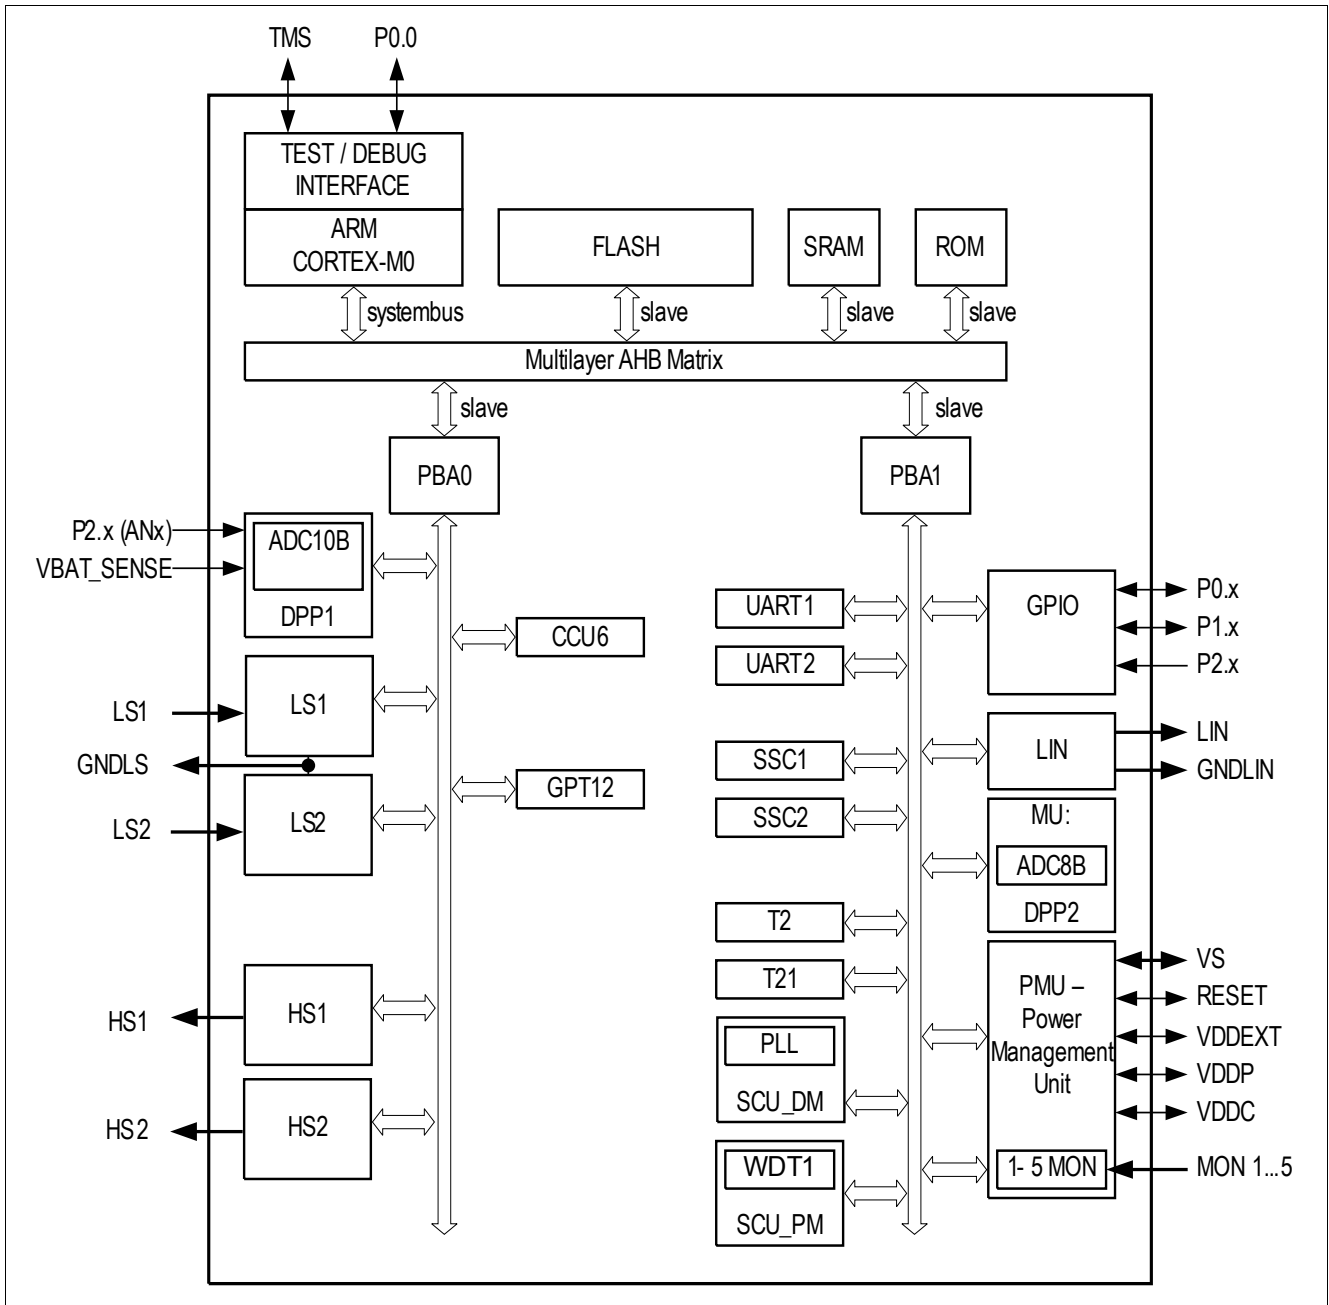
TMS
P0.0

TEST / DEBUG INTERFACE

ARM CORTEX-M0

FLASH

SRAM

ROM

systembus

slave

slave

slave

Multilayer AHB Matrix

slave

slave

PBA0

PBA1

P2.x (ANx)
VBAT_SENSE

ADC10B

DPP1

CCU6

LS1

LS1

GNDLS

LS2

LS2

GPT12

HS1

HS1

HS2

HS2

UART1

UART2

SSC1

SSC2

T2

T21

PLL

SCU_DM

WDT1

SCU_PM

GPIO

P0.x
P1.x
P2.x

LIN

LIN
GNDLIN

MU:

ADC8B

DPP2

PMU – Power Management Unit

VS
RESET
VDDEXT
VDDP
VDDC

1- 5 MON

MON 1...5